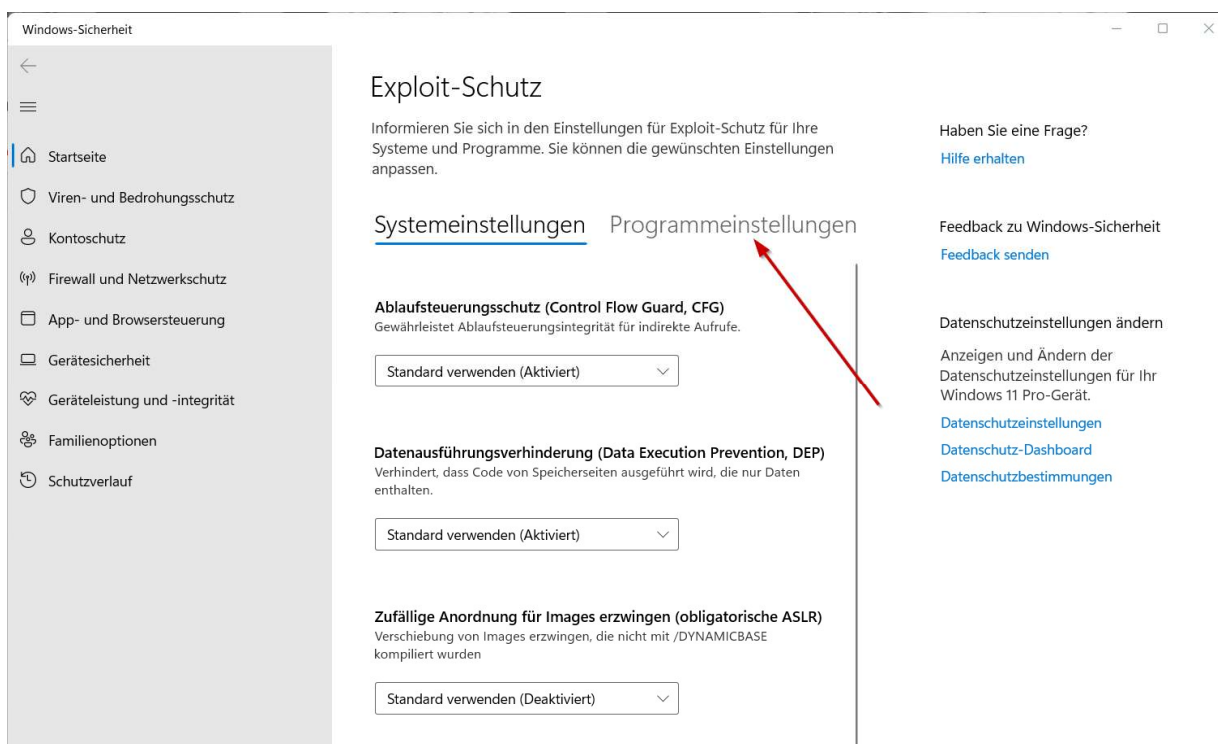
Windows-Sicherheit

Startseite
Viren- und Bedrohungsschutz
Kontoschutz
Firewall und Netzwerkschutz
App- und Browsersteuerung
Gerätesicherheit
Geräteleistung und -integrität
Familienoptionen
Schutzverlauf

Exploit-Schutz

Informieren Sie sich in den Einstellungen für Exploit-Schutz für Ihre Systeme und Programme. Sie können die gewünschten Einstellungen anpassen.

Systemeinstellungen Programmeinstellungen

Ablaufsteuerungsschutz (Control Flow Guard, CFG)
Gewährleistet Ablaufsteuerungsintegrität für indirekte Aufrufe.

Standard verwenden (Aktiviert)

Datenausführungsverhinderung (Data Execution Prevention, DEP)
Verhindert, dass Code von Speicherseiten ausgeführt wird, die nur Daten enthalten.

Standard verwenden (Aktiviert)

Zufällige Anordnung für Images erzwingen (obligatorische ASLR)
Verschiebung von Images erzwingen, die nicht mit /DYNAMICBASE kompiliert wurden

Standard verwenden (Deaktiviert)

Haben Sie eine Frage?
Hilfe erhalten

Feedback zu Windows-Sicherheit
Feedback senden

Datenschutzeinstellungen ändern
Anzeigen und Ändern der Datenschutzeinstellungen für Ihr Windows 11 Pro-Gerät.
Datenschutzeinstellungen
Datenschutz-Dashboard
Datenschutzbestimmungen